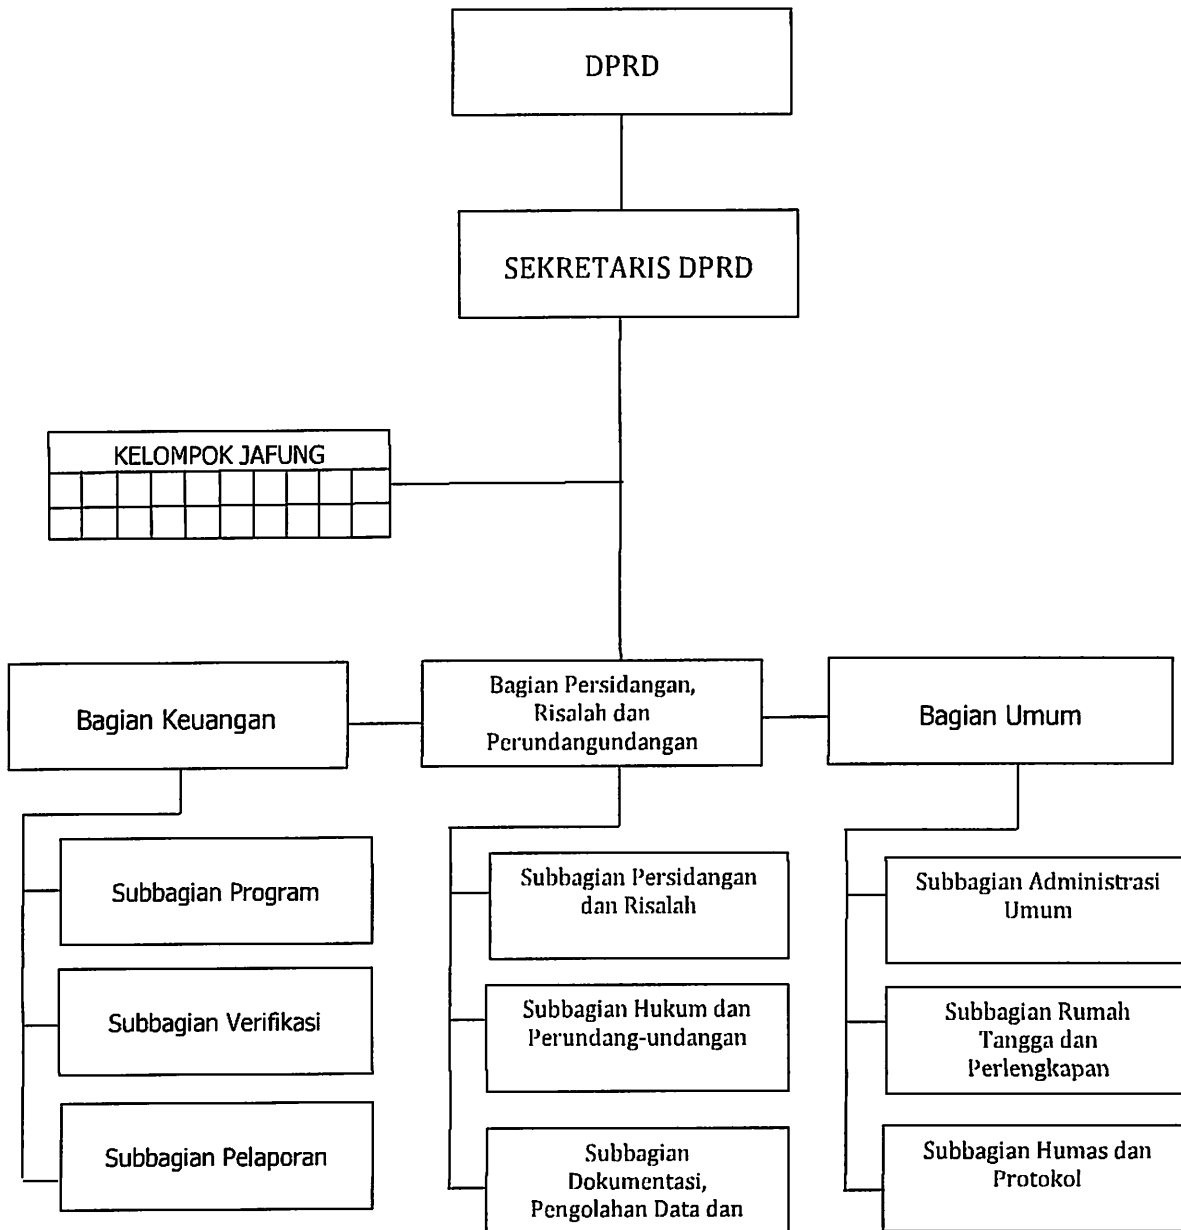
DPRD

SEKRETARIS DPRD

KELOMPOK JAFUNG

Bagian Keuangan

Bagian Persidangan, Risalah dan Perundangundangan

Bagian Umum

Subbagian Program

Subbagian Verifikasi

Subbagian Pelaporan

Subbagian Persidangan dan Risalah

Subbagian Hukum dan Perundang-undangan

Subbagian Dokumentasi, Pengolahan Data dan

Subbagian Administrasi Umum

Subbagian Rumah Tangga dan Perlengkapan

Subbagian Humas dan Protokol